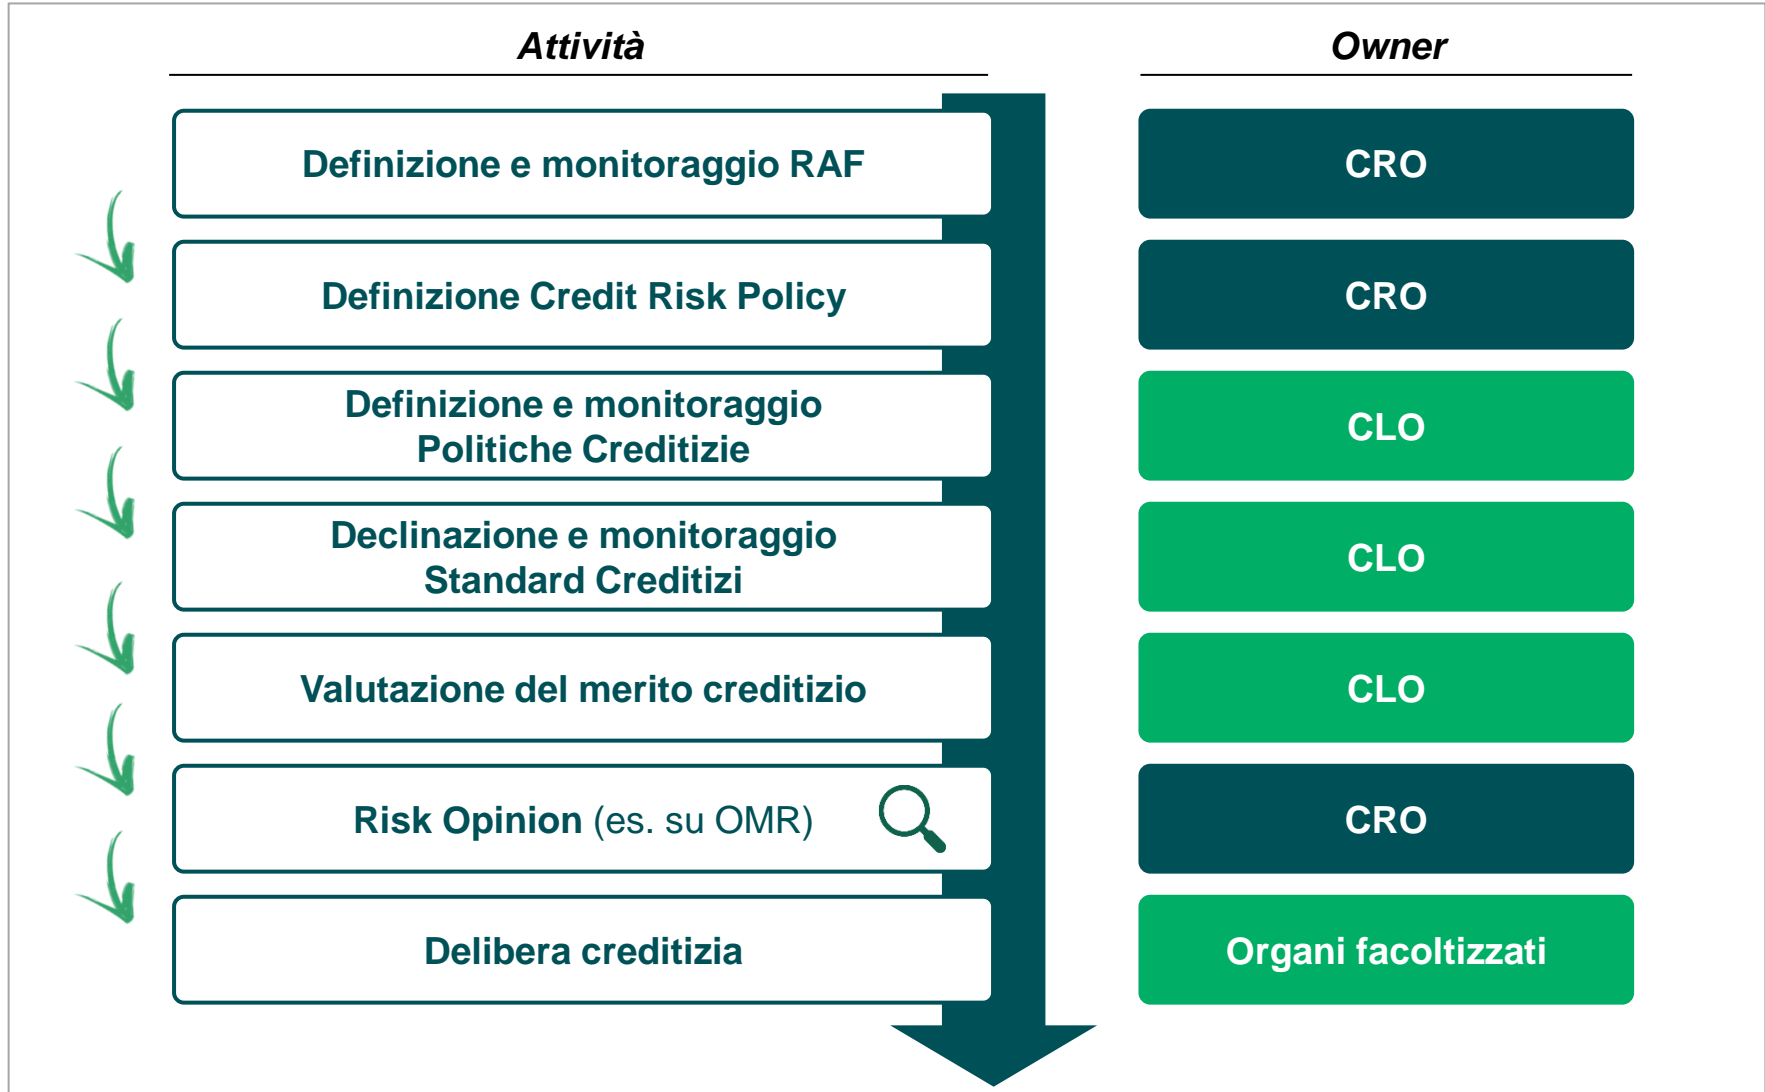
| Attività | Owner |
|---|---|
| Definizione e monitoraggio RAF | CRO |
| Definizione Credit Risk Policy | CRO |
| Definizione e monitoraggio Politiche Creditizie | CLO |
| Declinazione e monitoraggio Standard Creditizi | CLO |
| Valutazione del merito creditizio | CLO |
| Risk Opinion (es. su OMR) | CRO |
| Delibera creditizia | Organi facoltizzati |